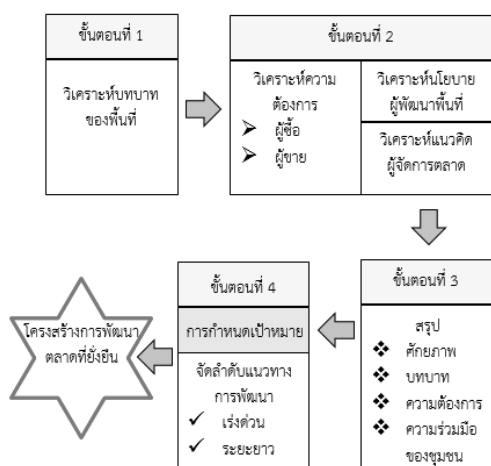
ขั้นตอนที่ 1

วิเคราะห์บทบาทของพื้นที่

ขั้นตอนที่ 2

วิเคราะห์ความต้องการ
➢ ผู้ซื้อ
➢ ผู้ขาย

วิเคราะห์นโยบายผู้พัฒนาพื้นที่

วิเคราะห์แนวคิดผู้จัดการตลาด

ขั้นตอนที่ 3

สรุป
❖ ศักยภาพ
❖ บทบาท
❖ ความต้องการ
❖ ความร่วมมือของชุมชน

ขั้นตอนที่ 4

การกำหนดเป้าหมาย

จัดลำดับแนวทางการพัฒนา
✓ เร่งด่วน
✓ ระยะยาว

โครงสร้างการพัฒนาตลาดที่ยั่งยืน